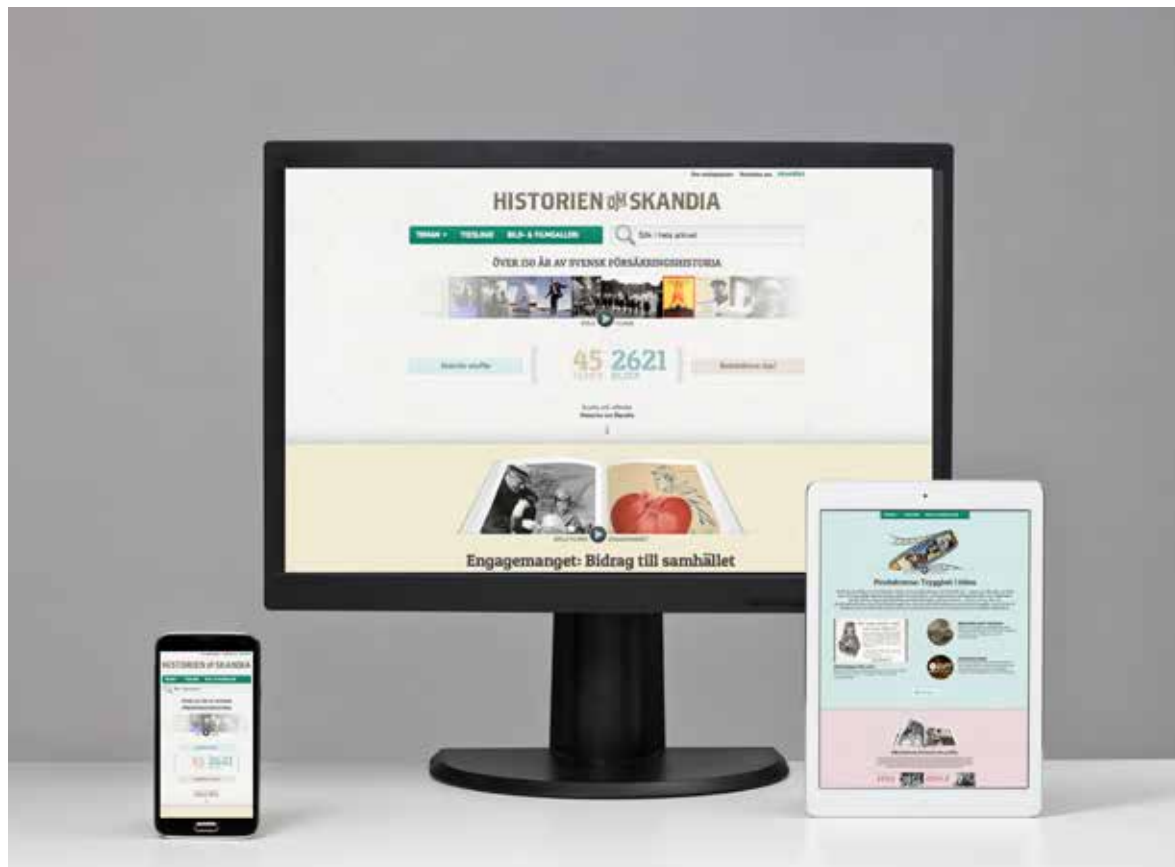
HISTORIEN OM SKANDIA

TEMAN ▾ TIDSLINJE BILD- & FILMGALLERI

Sök i hela arkivet

ÖVER 150 ÅR AV SVENSK FÖRSÄKRINGSHISTORIA

45 2621

Engagemanget: Bidrag till samhället

HISTORIEN OM SKANDIA

45 2621

Produkterna: Tryggare i tiden